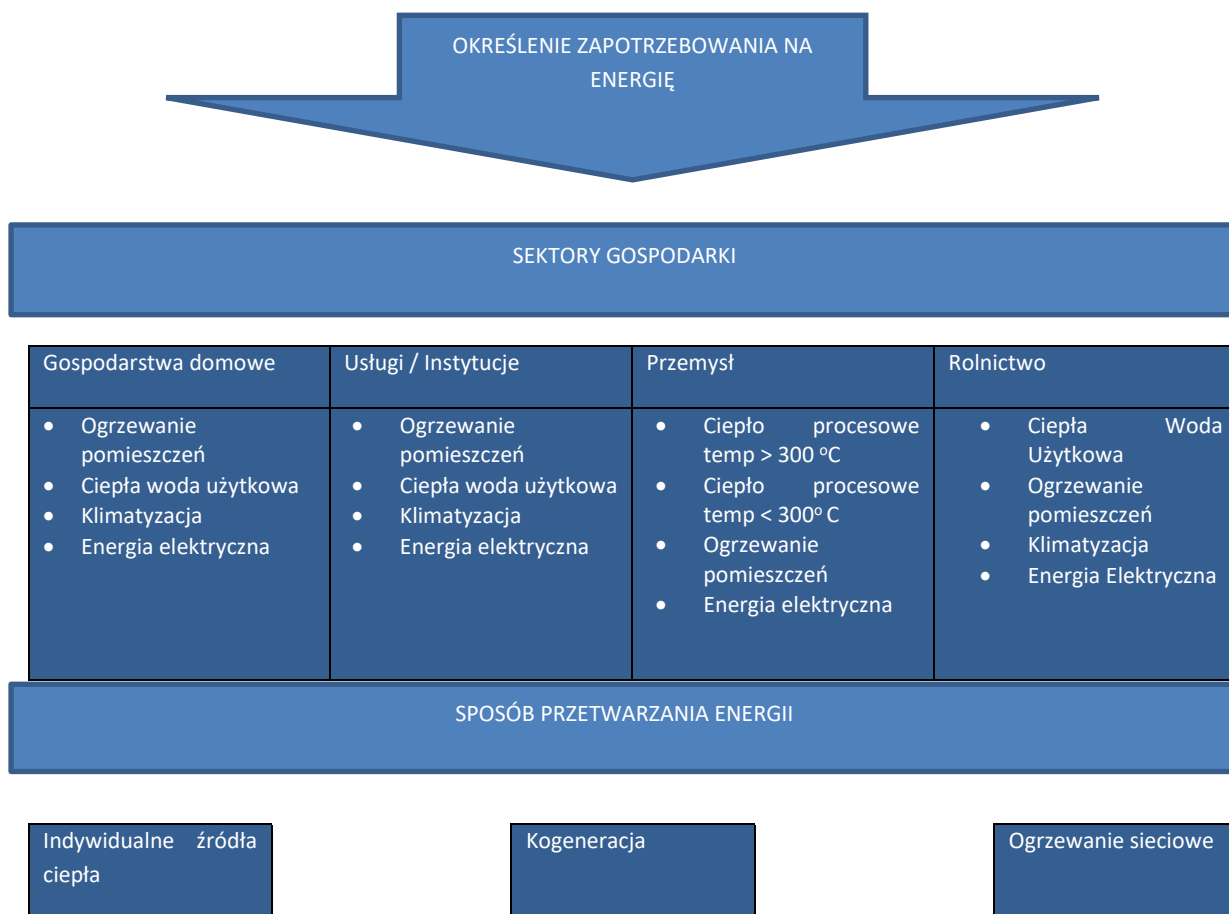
OKREŚLENIE ZAPOTRZEBOWANIA NA ENERGIĘ

SEKTORY GOSPODARKI

| Gospodarstwa domowe | Usługi / Instytucje | Przemysł | Rolnictwo |
|---|---|---|---|
| • Ogrzewanie pomieszczeń<br>• Ciepła woda użytkowa<br>• Klimatyzacja<br>• Energia elektryczna | • Ogrzewanie pomieszczeń<br>• Ciepła woda użytkowa<br>• Klimatyzacja<br>• Energia elektryczna | • Ciepło procesowe temp > 300 $^oC$<br>• Ciepło procesowe temp < 300$^o$ C<br>• Ogrzewanie pomieszczeń<br>• Energia elektryczna | • Ciepła Woda Użytkowa<br>• Ogrzewanie pomieszczeń<br>• Klimatyzacja<br>• Energia Elektryczna |

SPOSÓB PRZETWARZANIA ENERGII

Indywidualne źródła ciepła

Kogeneracja

Ogrzewanie sieciowe